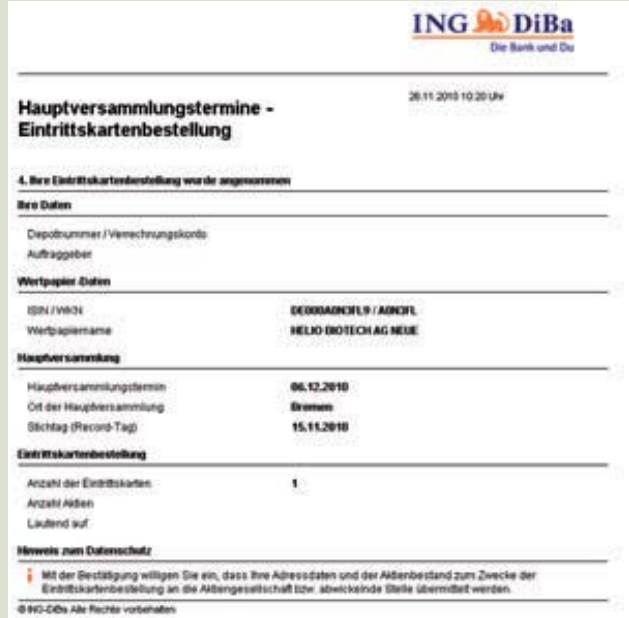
ING DiBa
Die Bank und Du

Hauptversammlungstermine - Eintrittskartenbestellung

26.11.2010 10:20 Uhr

4. Ihre Eintrittskartenbestellung wurde angenommen

Ihre Daten

Depotnummer / Verrechnungskonto

Auftraggeber

Wertpapier-Daten

| | |
|---|---|
| ISIN / WKN | DE000A0N3FL9 / A0N3FL |
| Wertpapiername | HELIO BIOTECH AG NEUE |

Hauptversammlung

| | |
|---|---|
| Hauptversammlungstermin | 06.12.2010 |
| Ort der Hauptversammlung | Bremen |
| Stichtag (Record-Tag) | 15.11.2010 |

Eintrittskartenbestellung

| | |
|---|---|
| Anzahl der Eintrittskarten | 1 |
| Anzahl Aktien | |
| Lautend auf | |

Hinweis zum Datenschutz

Mit der Bestätigung willigen Sie ein, dass Ihre Adressdaten und der Aktienbestand zum Zwecke der Eintrittskartenbestellung an die Aktiengesellschaft bzw. abweichende Stelle übermittelt werden.

© ING-DiBa Alle Rechte vorbehalten